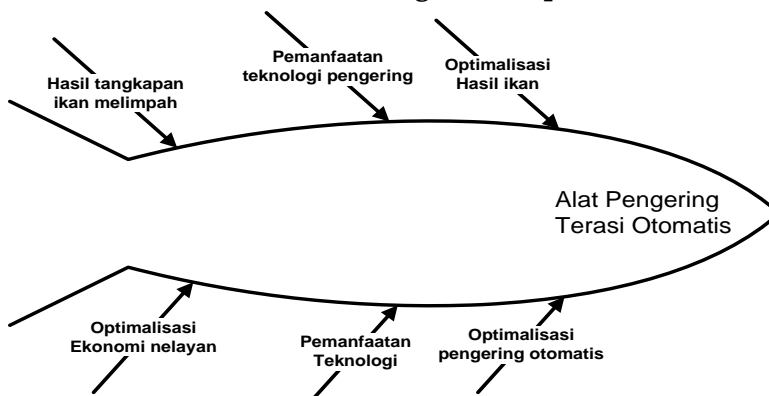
Hasil tangkapan ikan melimpah

Pemanfaatan teknologi pengering

Optimalisasi Hasil ikan

Alat Pengering Terasi Otomatis

Optimalisasi Ekonomi nelayan

Pemanfaatan Teknologi

Optimalisasi pengering otomatis